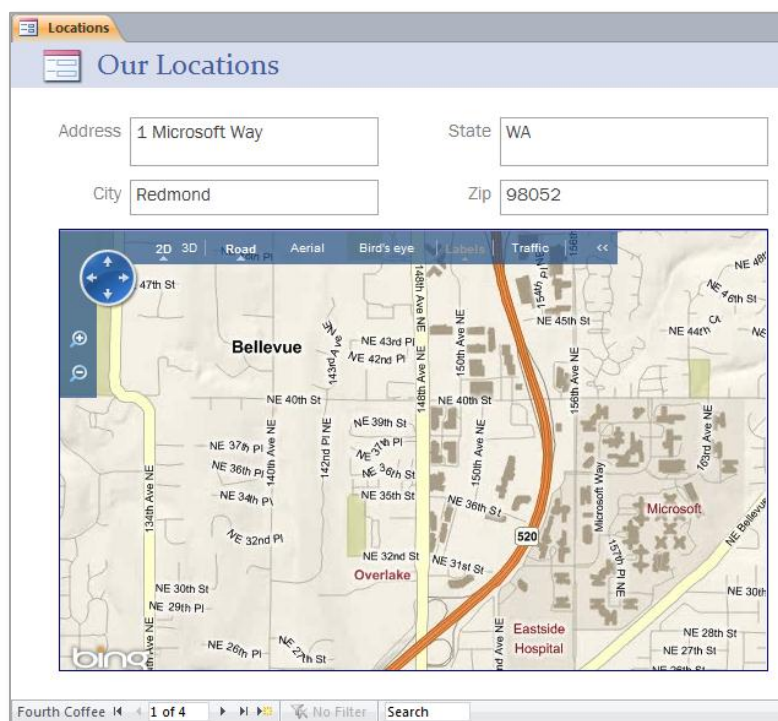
Locations

Our Locations

Address 1 Microsoft Way

State WA

City Redmond

Zip 98052

2D 3D Road Aerial Bird's eye Labels Traffic <<

47th St

Bellevue

NE 43rd Pl

NE 42nd Pl

143rd Ave

148th Ave NE

150th Ave NE

154th Pl NE

NE 45th St

156th Ave NE

NE 44th

NE 46th St

NE 40th St

NE 40th St

NE 39th St

NE 37th Pl

NE 37th Pl

NE 36th Pl

NE 36th St

140th Ave NE

142nd Pl NE

NE 34th Pl

NE 35th St

NE 36th St

150th Ave NE

Microsoft Way

163rd Ave NE

Microsoft

NE Bellevue

134th Ave NE

NE 32nd Pl

NE 32nd St

Overlake

NE 31st St

520

157th Pl NE

NE 30th St

NE 29th Pl

NE 30th

NE 26th Pl

NE 27th St

Eastside Hospital

NE 28th St

NE 27th St

bing

Fourth Coffee 1 of 4 No Filter Search